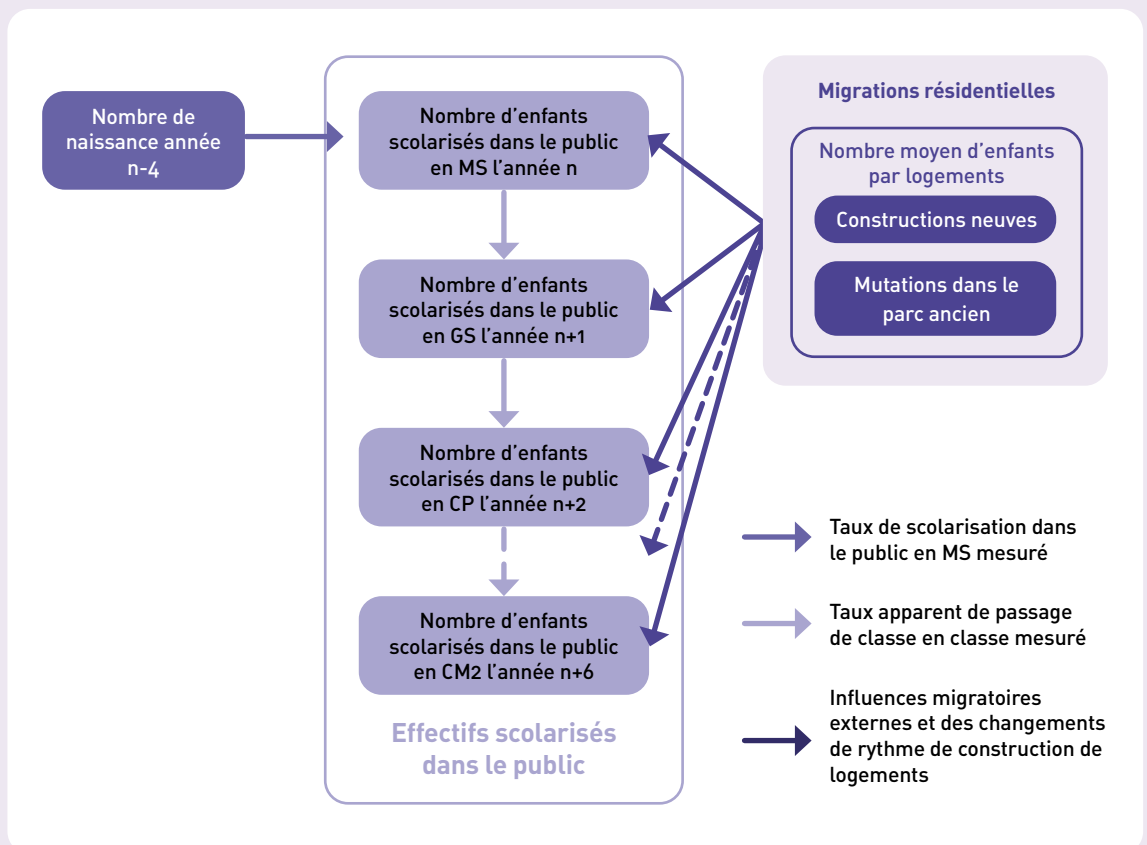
Nombre de naissance année n-4

Nombre d'enfants scolarisés dans le public en MS l'année n

Nombre d'enfants scolarisés dans le public en GS l'année n+1

Nombre d'enfants scolarisés dans le public en CP l'année n+2

Nombre d'enfants scolarisés dans le public en CM2 l'année n+6

Effectifs scolarisés dans le public

Migrations résidentielles

Nombre moyen d'enfants par logements

Constructions neuves

Mutations dans le parc ancien

Taux de scolarisation dans le public en MS mesuré

Taux apparent de passage de classe en classe mesuré

Influences migratoires externes et des changements de rythme de construction de logements